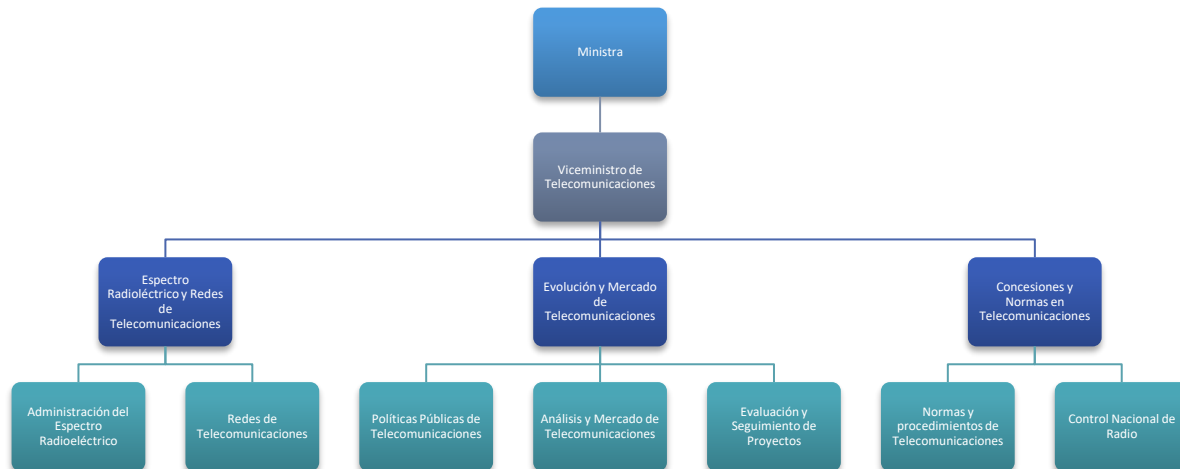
Ministra

Viceministro de Telecomunicaciones

Espectro Radioléctrico y Redes de Telecomunicaciones

Evolución y Mercado de Telecomunicaciones

Concesiones y Normas en Telecomunicaciones

Administración del Espectro Radioeléctrico

Redes de Telecomunicaciones

Políticas Públicas de Telecomunicaciones

Análisis y Mercado de Telecomunicaciones

Evaluación y Seguimiento de Proyectos

Normas y procedimientos de Telecomunicaciones

Control Nacional de Radio